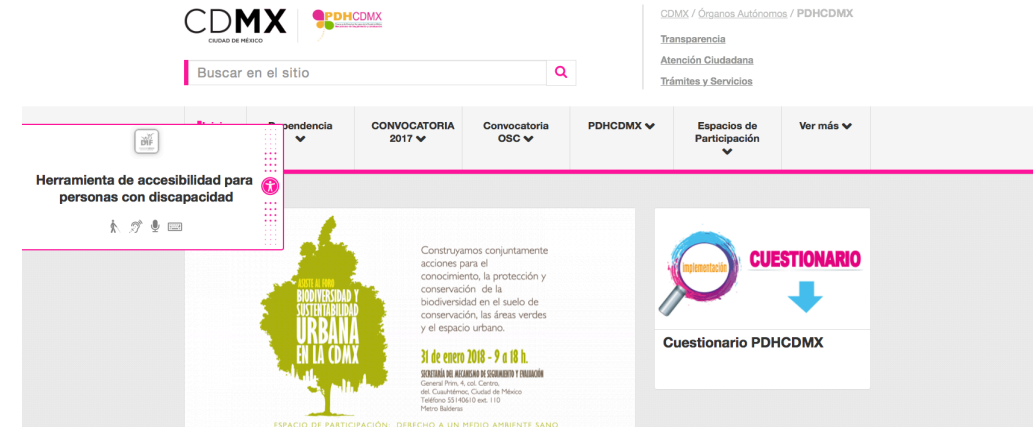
CDMX
CIUDAD DE MÉXICO

PDHCDMX

CDMX / Órganos Autónomos / PDHCDMX

Transparencia
Atención Ciudadana
Trámites y Servicios

Buscar en el sitio

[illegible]
Dependencia
CONVOCATORIA 2017
Convocatoria OSC
PDHCDMX
Espacios de Participación
Ver más

DIF

Herramienta de accesibilidad para personas con discapacidad

ASISTE AL FORO
BIODIVERSIDAD Y SUSTENTABILIDAD URBANA EN LA CDMX

Construyamos conjuntamente acciones para el conocimiento, la protección y conservación de la biodiversidad en el suelo de conservación, las áreas verdes y el espacio urbano.

31 de enero 2018 - 9 a 18 h.
SECRETARÍA DEL MECANISMO DE SEGUIMIENTO Y EVALUACIÓN
General Prim, 4, col. Centro, del. Cuauhtémoc, Ciudad de México
Teléfono 55140610 ext. 110
Metro Balderas

ESPACIO DE PARTICIPACIÓN: DERECHO A UN MEDIO AMBIENTE SANO

Implementación
CUESTIONARIO

Cuestionario PDHCDMX